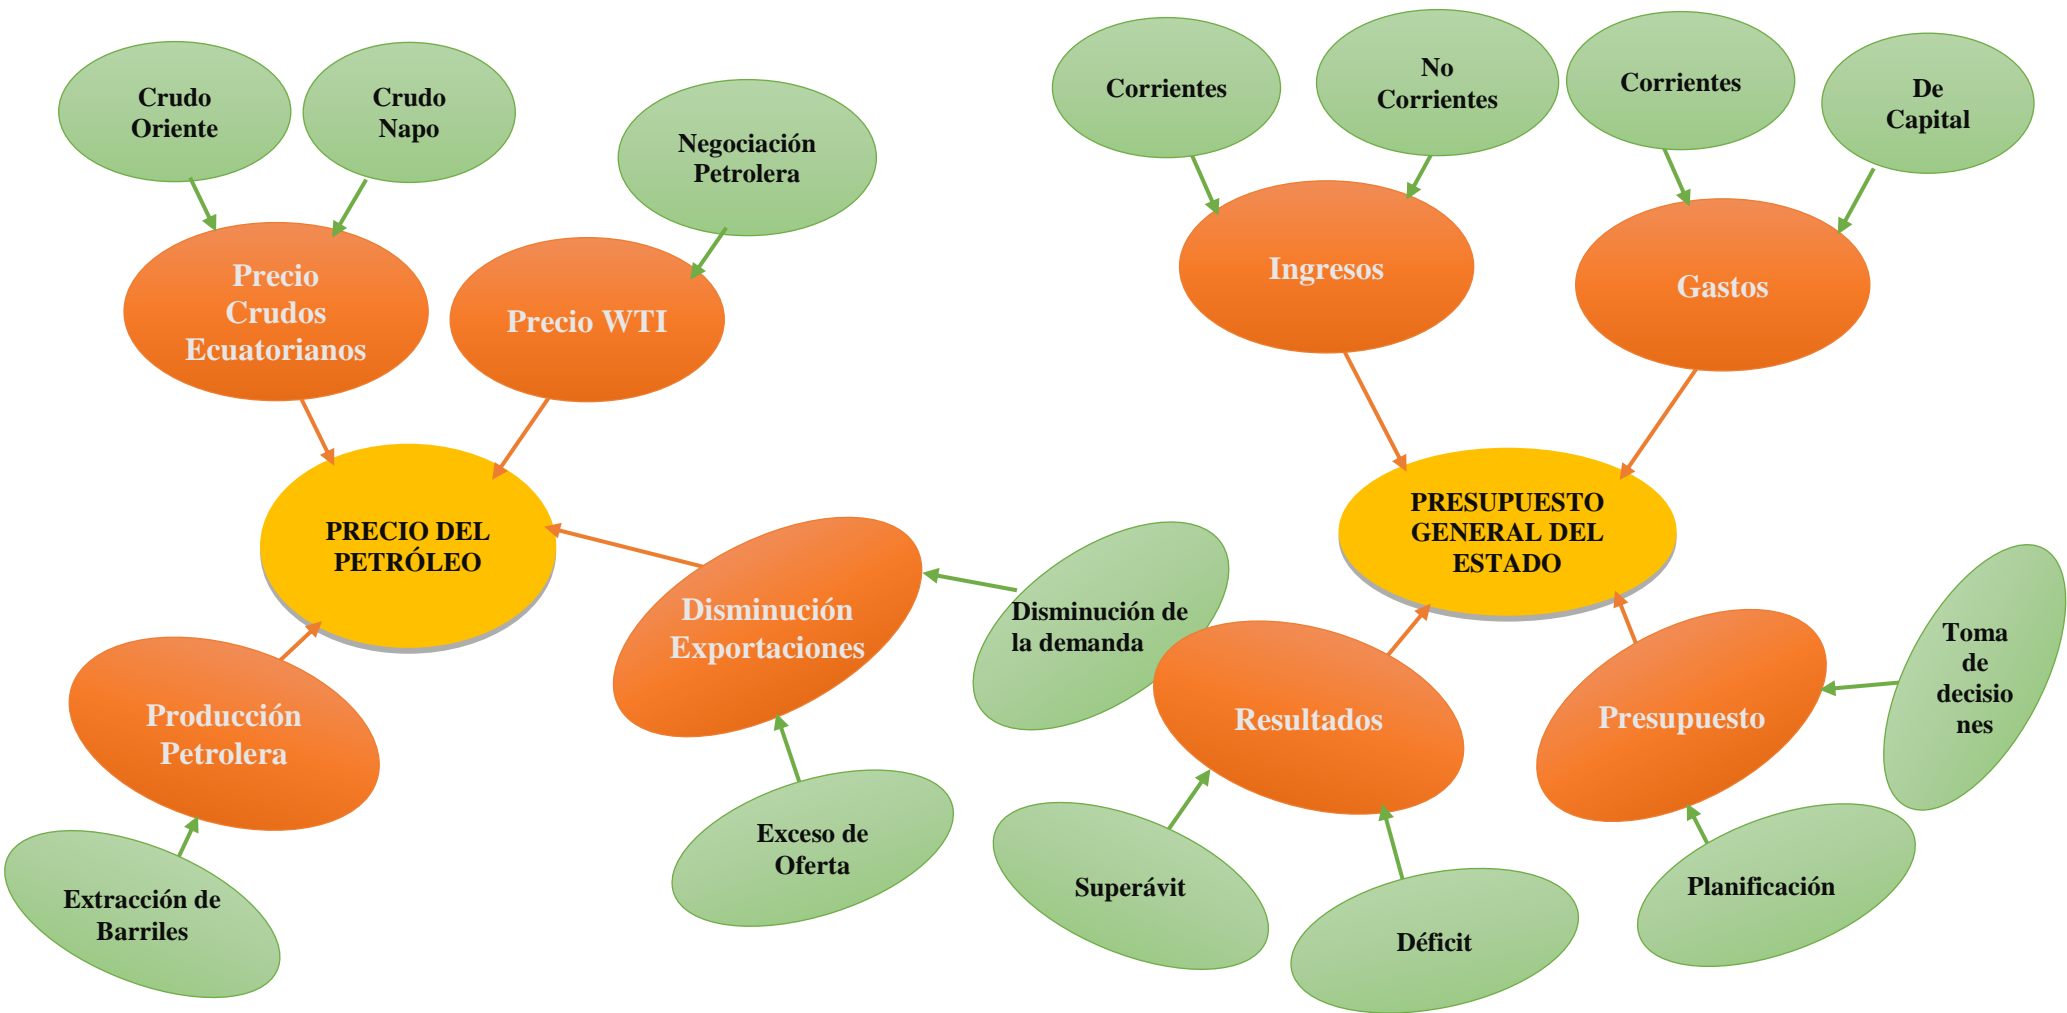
Crudo Oriente

Crudo Napo

Negociación Petrolera

Precio Crudos Ecuatorianos

Precio WTI

PRECIO DEL PETRÓLEO

Disminución Exportaciones

Disminución de la demanda

Producción Petrolera

Extracción de Barriles

Exceso de Oferta

Corrientes

No Corrientes

Corrientes

De Capital

Ingresos

Gastos

PRESUPUESTO GENERAL DEL ESTADO

Resultados

Presupuesto

Toma de decisiones

Superávit

Déficit

Planificación